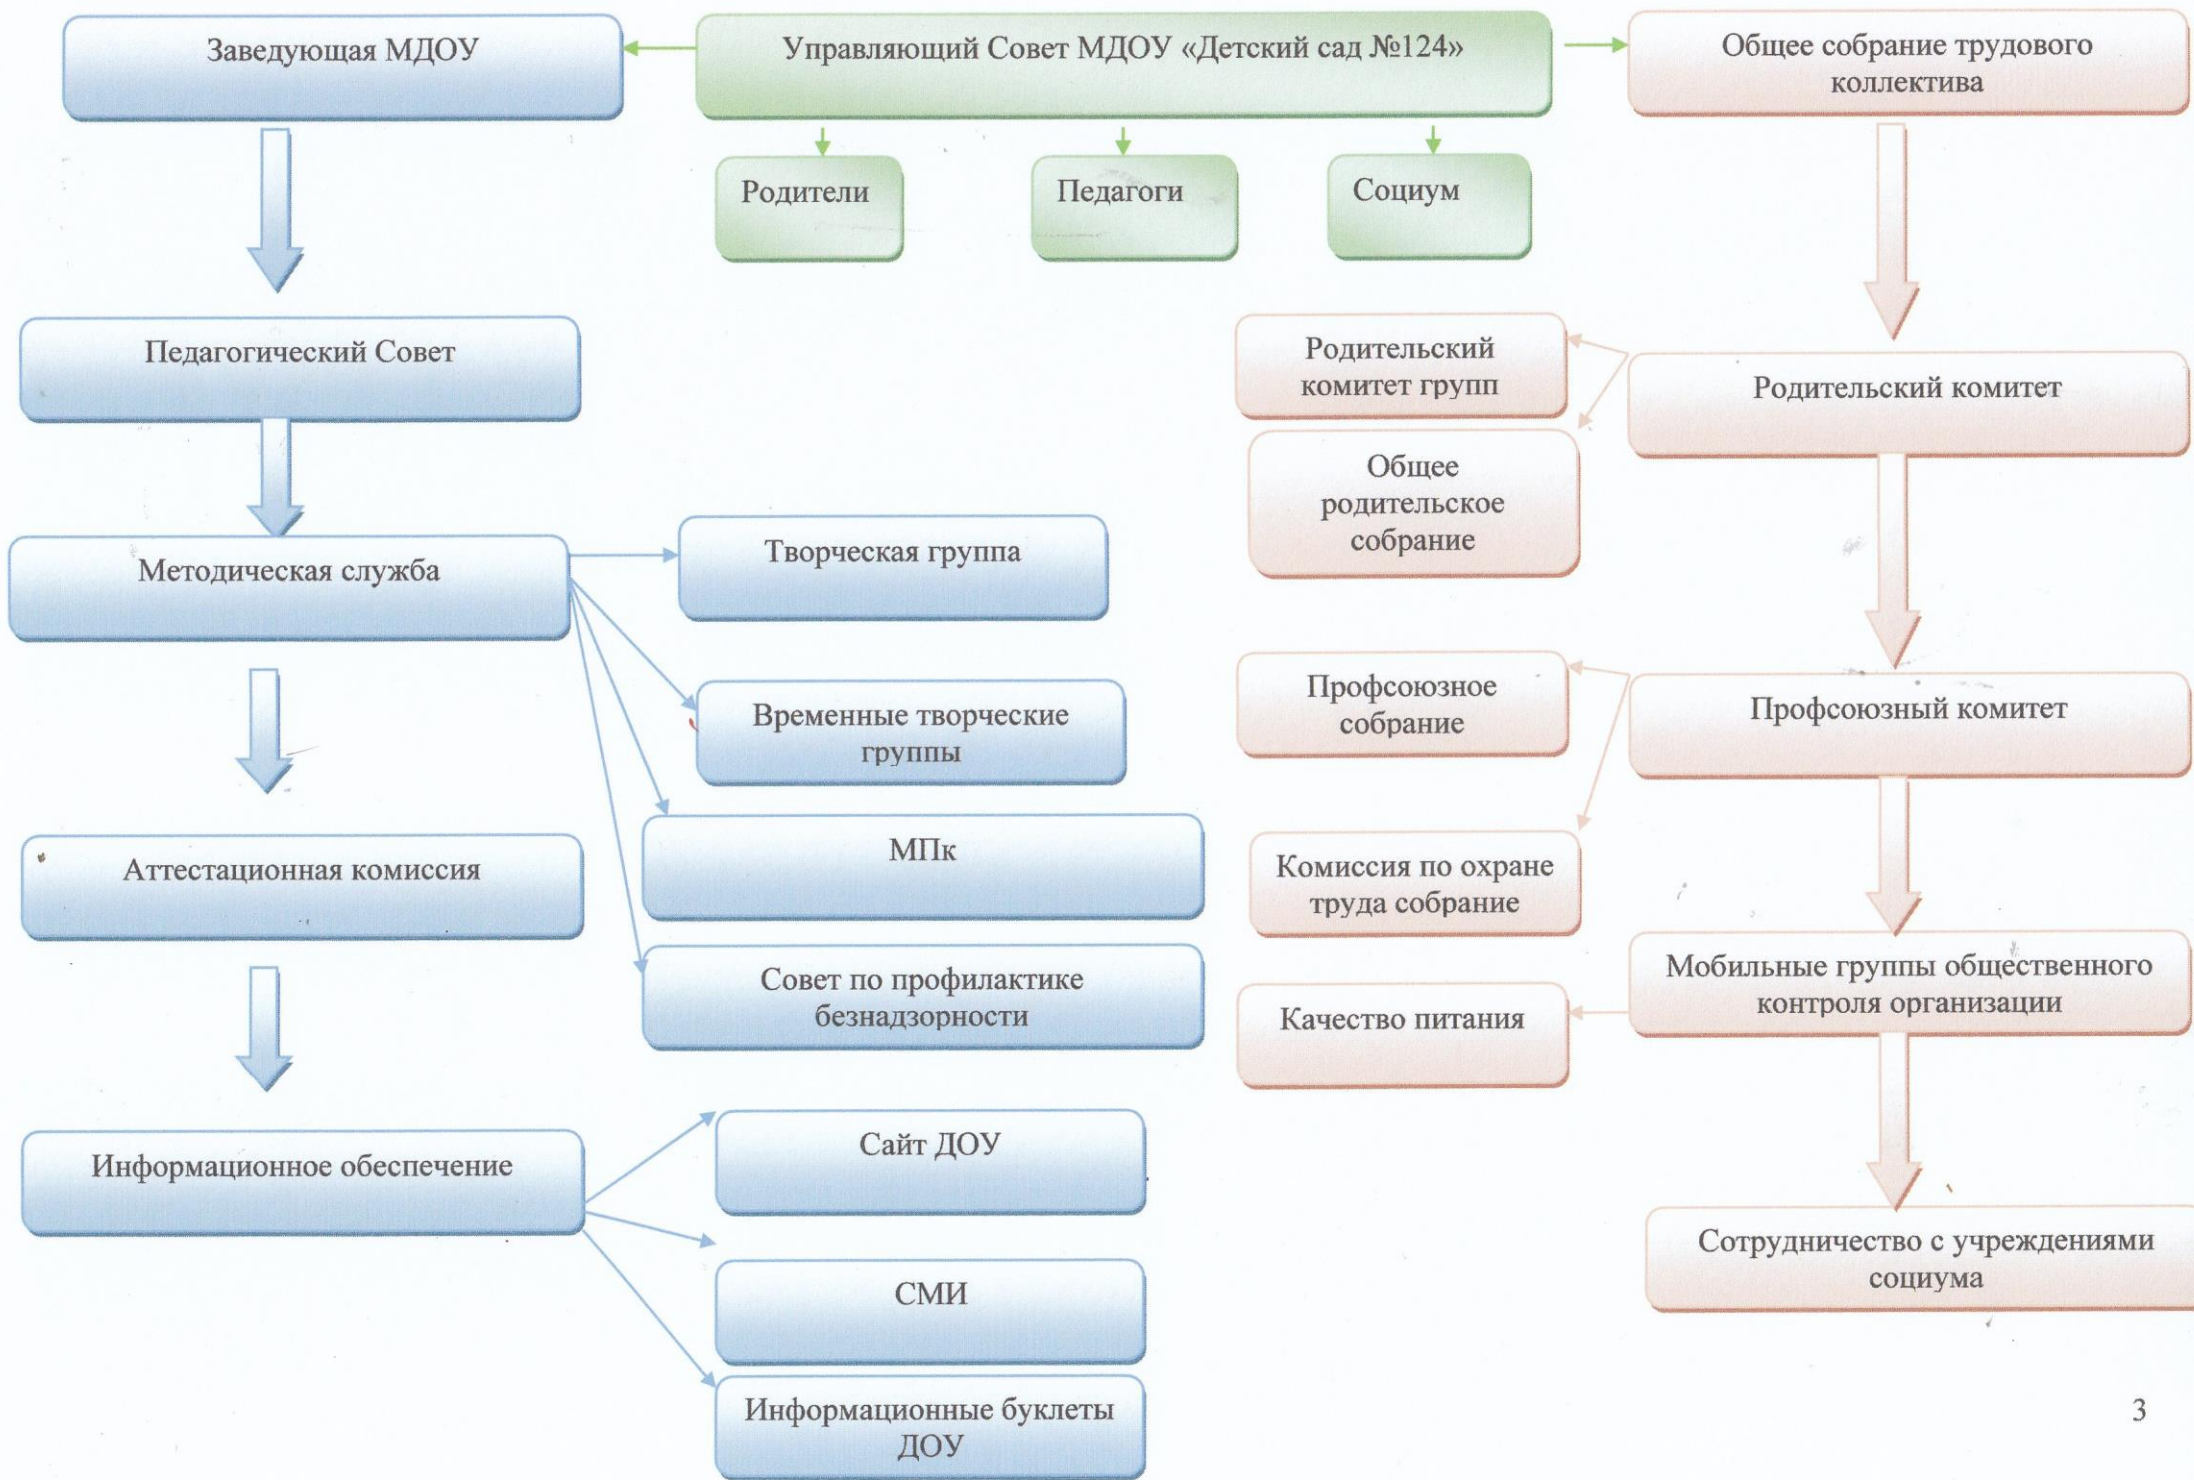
Заведующая МДОУ

Управляющий Совет МДОУ «Детский сад №124»

Общее собрание трудового коллектива

Родители

Педагоги

Социум

Педагогический Совет

Родительский комитет групп

Родительский комитет

Общее родительское собрание

Методическая служба

Творческая группа

Временные творческие группы

Профсоюзное собрание

Профсоюзный комитет

МПк

Аттестационная комиссия

Комиссия по охране труда собрание

Совет по профилактике безнадзорности

Мобильные группы общественного контроля организации

Качество питания

Информационное обеспечение

Сайт ДОУ

СМИ

Сотрудничество с учреждениями социума

Информационные буклеты ДОУ

3